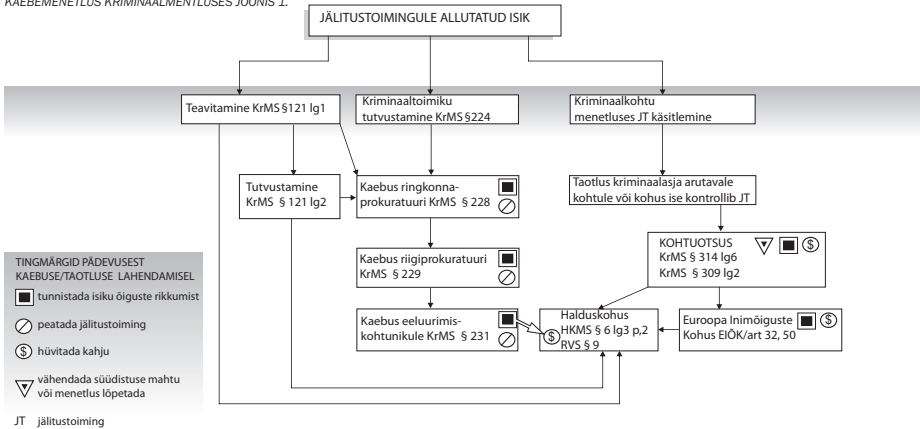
KAEBEMENETLUS KRIMINAALMENETLUSES JOONIS 1.

JÄLITUSTOIMINGULE ALLUTATUD ISIK

Teavitamine KrMS §121 lg1

Kriminaaltoimiku tutvustamine KrMS §224

Kriminaalkohtu menetluses JT käsitlemine

Tutvustamine KrMS § 121 lg2

Kaebus ringkonnaprokuratuuri KrMS § 228

Taotlus kriminaalasja arutavale kohtule või kohus ise kontrollib JT

Kaebus riigiprokuratuuri KrMS § 229

KOHTUOTSUS KrMS § 314 lg6 KrMS § 309 lg2

Kaebus eeluurimiskohtunikule KrMS § 231

Halduskohus HKMS § 6 lg3 p,2 RVS § 9

Euroopa Inimõiguste Kohus EIÕK/art 32, 50

TINGMÄRGID PÄDEVUSEST KAEBUSE/TAOTLUSE LAHENDAMISEL

tunnistada isiku õiguste rikkumist

peatada jälitustoiming

hüvitada kahju

vähendada süüdistuse mahtu või menetlus lõpetada

JT jälitustoiming